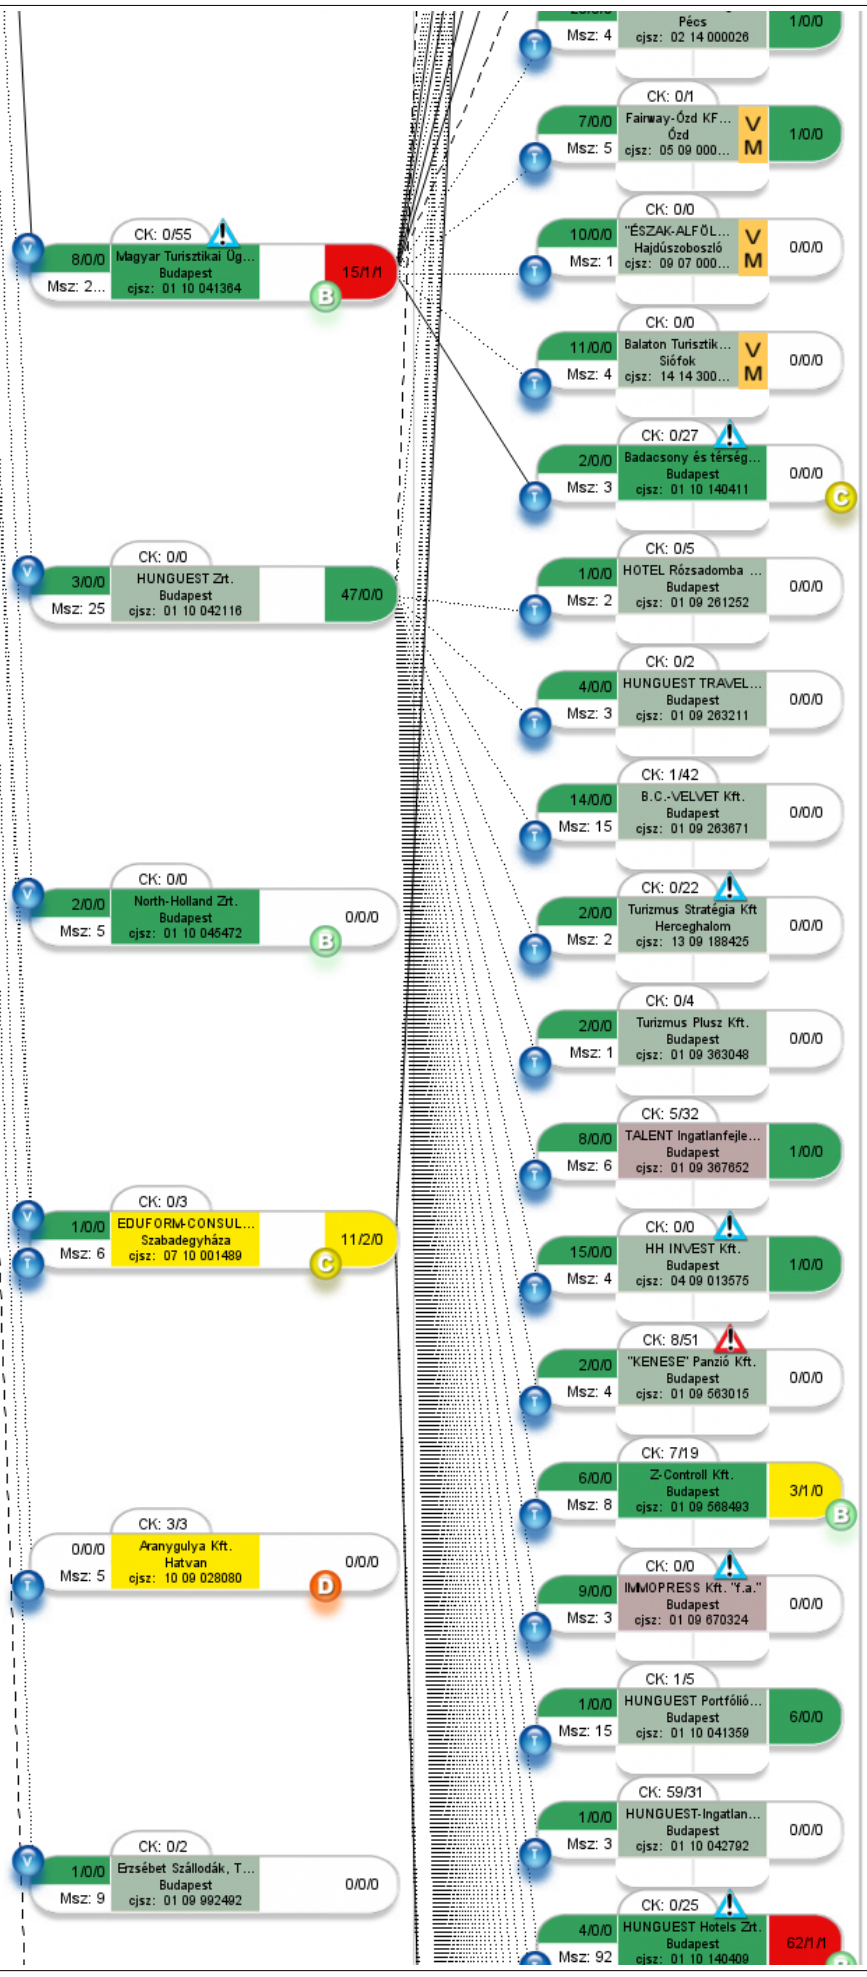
Pécs
Msz: 4
cjsz: 02 14 000026
1/0/0

CK: 0/1
7/0/0
Fairway-Ózd KF...
Ózd
Msz: 5
cjsz: 05 09 000...
V
M
1/0/0

CK: 0/55
8/0/0
Magyar Turisztikai Üg...
Budapest
Msz: 2...
cjsz: 01 10 041364
15/1/1
B

CK: 0/0
10/0/0
"ÉSZAK-ALFÖL...
Hajdúszoboszló
Msz: 1
cjsz: 09 07 000...
V
M
0/0/0

CK: 0/0
11/0/0
Balaton Turisztik...
Siófok
Msz: 4
cjsz: 14 14 300...
V
M
0/0/0

CK: 0/27
2/0/0
Badacsony és térség...
Budapest
Msz: 3
cjsz: 01 10 140411
0/0/0
C

CK: 0/0
3/0/0
HUNGUEST Zrt.
Budapest
Msz: 25
cjsz: 01 10 042116
47/0/0

CK: 0/5
1/0/0
HOTEL Rózsadomba ...
Budapest
Msz: 2
cjsz: 01 09 261252
0/0/0

CK: 0/2
4/0/0
HUNGUEST TRAVEL...
Budapest
Msz: 3
cjsz: 01 09 263211
0/0/0

CK: 1/42
14/0/0
B.C.-VELVET Kft.
Budapest
Msz: 15
cjsz: 01 09 263671
0/0/0

CK: 0/0
2/0/0
North-Holland Zrt.
Budapest
Msz: 5
cjsz: 01 10 045472
0/0/0
B

CK: 0/22
2/0/0
Turizmus Stratégia Kft
Herceghalom
Msz: 2
cjsz: 13 09 188425
0/0/0

CK: 0/4
2/0/0
Turizmus Plusz Kft.
Budapest
Msz: 1
cjsz: 01 09 363048
0/0/0

CK: 5/32
8/0/0
TALENT Ingatlanfejle...
Budapest
Msz: 6
cjsz: 01 09 367652
1/0/0

CK: 0/3
1/0/0
EDUFORM-CONSUL...
Szabadegyháza
Msz: 6
cjsz: 07 10 001489
11/2/0
C

CK: 0/0
15/0/0
HH INVEST Kft.
Budapest
Msz: 4
cjsz: 04 09 013575
1/0/0

CK: 8/51
2/0/0
"KENESE" Panzió Kft.
Budapest
Msz: 4
cjsz: 01 09 563015
0/0/0

CK: 7/19
6/0/0
Z-Controll Kft.
Budapest
Msz: 8
cjsz: 01 09 568493
3/1/0
B

CK: 3/3
0/0/0
Aranygulya Kft.
Hatvan
Msz: 5
cjsz: 10 09 028080
0/0/0
D

CK: 0/0
9/0/0
IMMOPRESS Kft. "f.a."
Budapest
Msz: 3
cjsz: 01 09 670324
0/0/0

CK: 1/5
1/0/0
HUNGUEST Portfólió...
Budapest
Msz: 15
cjsz: 01 10 041359
6/0/0

CK: 59/31
1/0/0
HUNGUEST-Ingatlan...
Budapest
Msz: 3
cjsz: 01 10 042792
0/0/0

CK: 0/2
1/0/0
Erzsébet Szállodák, T...
Budapest
Msz: 9
cjsz: 01 09 992492
0/0/0

CK: 0/25
4/0/0
HUNGUEST Hotels Zrt.
Budapest
Msz: 92
cjsz: 01 10 140409
62/1/1